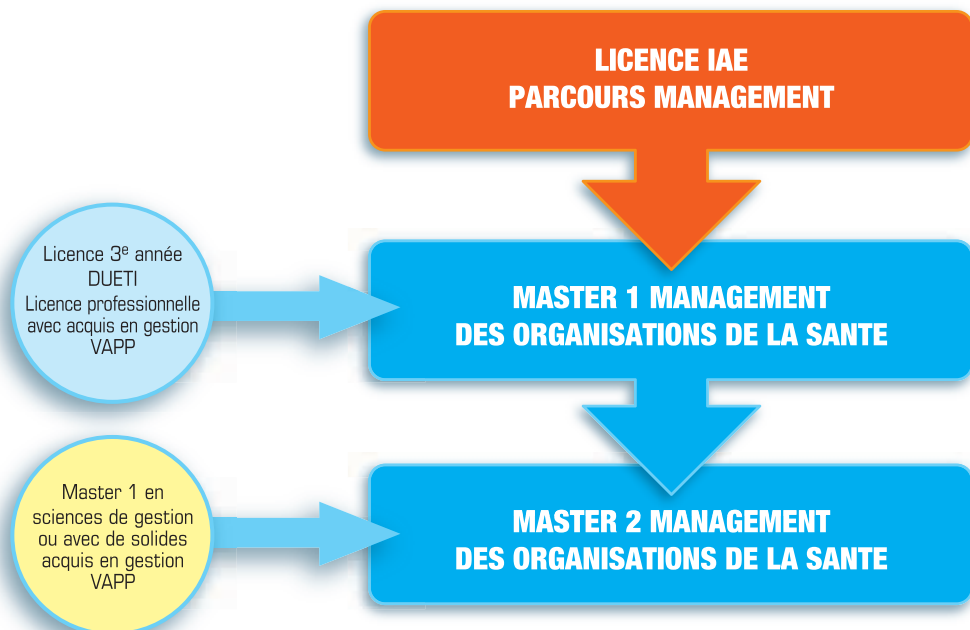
LICENCE IAE
PARCOURS MANAGEMENT

Licence 3$^{e}$ année
DUETI
Licence professionnelle avec acquis en gestion
VAPP

MASTER 1 MANAGEMENT
DES ORGANISATIONS DE LA SANTE

Master 1 en sciences de gestion ou avec de solides acquis en gestion
VAPP

MASTER 2 MANAGEMENT
DES ORGANISATIONS DE LA SANTE